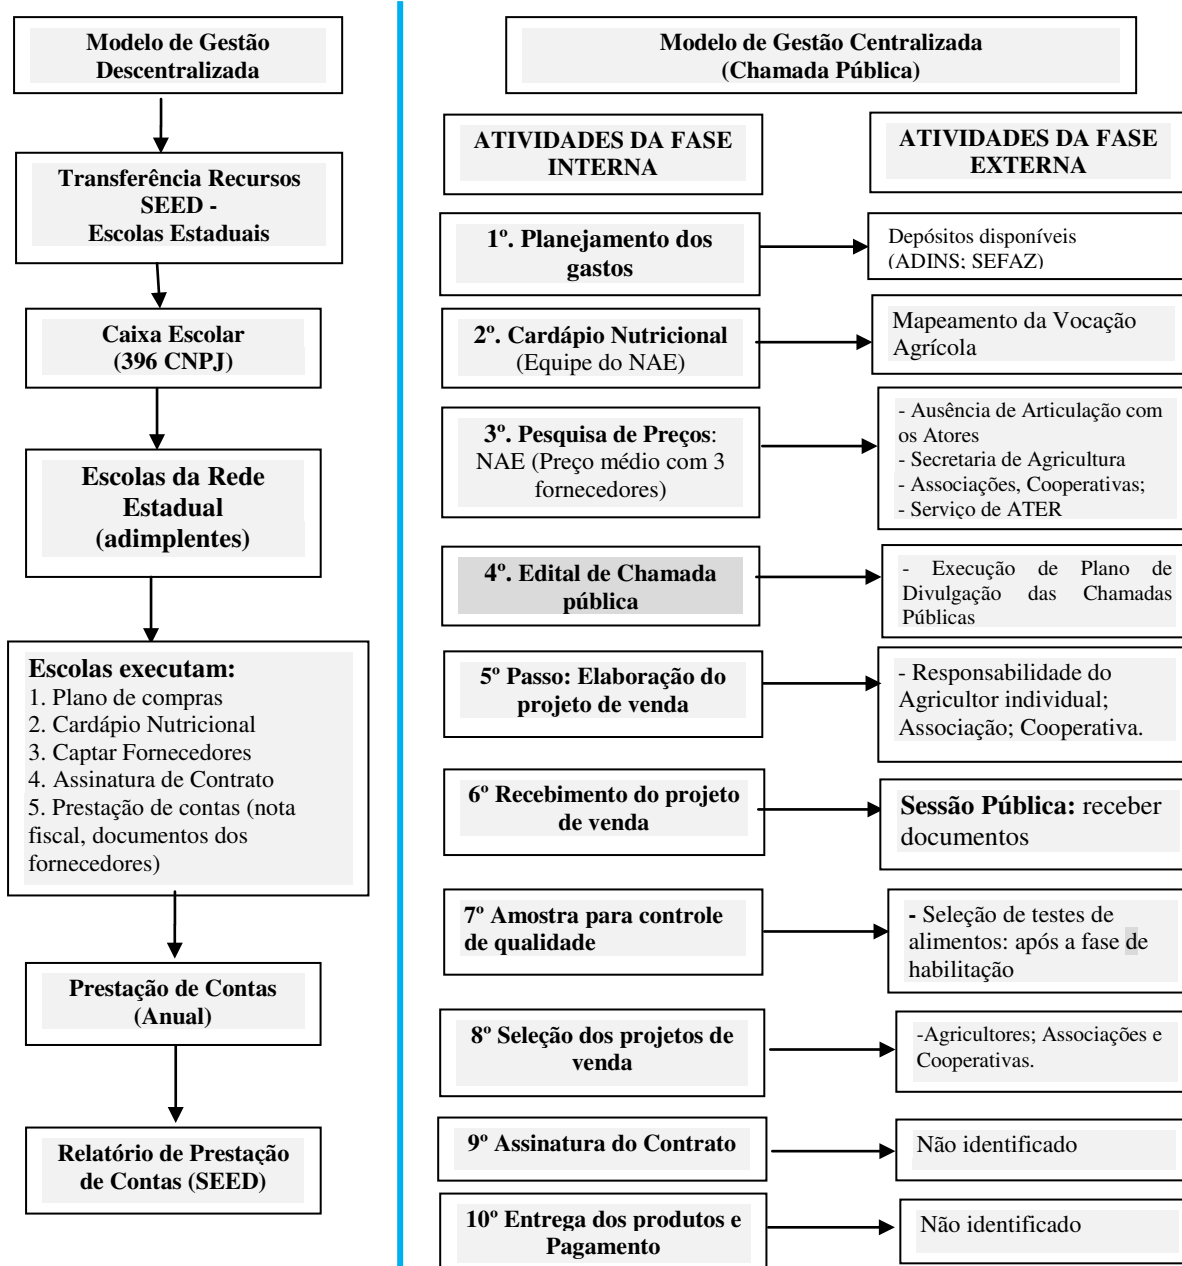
Modelo de Gestão Descentralizada

Transferência Recursos SEED - Escolas Estaduais

Caixa Escolar (396 CNPJ)

Escolas da Rede Estadual (adimplentes)

Escolas executam:
1. Plano de compras
2. Cardápio Nutricional
3. Captar Fornecedores
4. Assinatura de Contrato
5. Prestação de contas (nota fiscal, documentos dos fornecedores)

Prestação de Contas (Anual)

Relatório de Prestação de Contas (SEED)

Modelo de Gestão Centralizada (Chamada Pública)

ATIVIDADES DA FASE INTERNA

ATIVIDADES DA FASE EXTERNA

1º. Planejamento dos gastos

Depósitos disponíveis (ADINS; SEFAZ)

2º. Cardápio Nutricional (Equipe do NAE)

Mapeamento da Vocação Agrícola

3º. Pesquisa de Preços: NAE (Preço médio com 3 fornecedores)

- Ausência de Articulação com os Atores
- Secretaria de Agricultura
- Associações, Cooperativas;
- Serviço de ATER

4º. Edital de Chamada pública

- Execução de Plano de Divulgação das Chamadas Públicas

5º Passo: Elaboração do projeto de venda

- Responsabilidade do Agricultor individual; Associação; Cooperativa.

6º Recebimento do projeto de venda

Sessão Pública: receber documentos

7º Amostra para controle de qualidade

- Seleção de testes de alimentos: após a fase de habilitação

8º Seleção dos projetos de venda

-Agricultores; Associações e Cooperativas.

9º Assinatura do Contrato

Não identificado

10º Entrega dos produtos e Pagamento

Não identificado